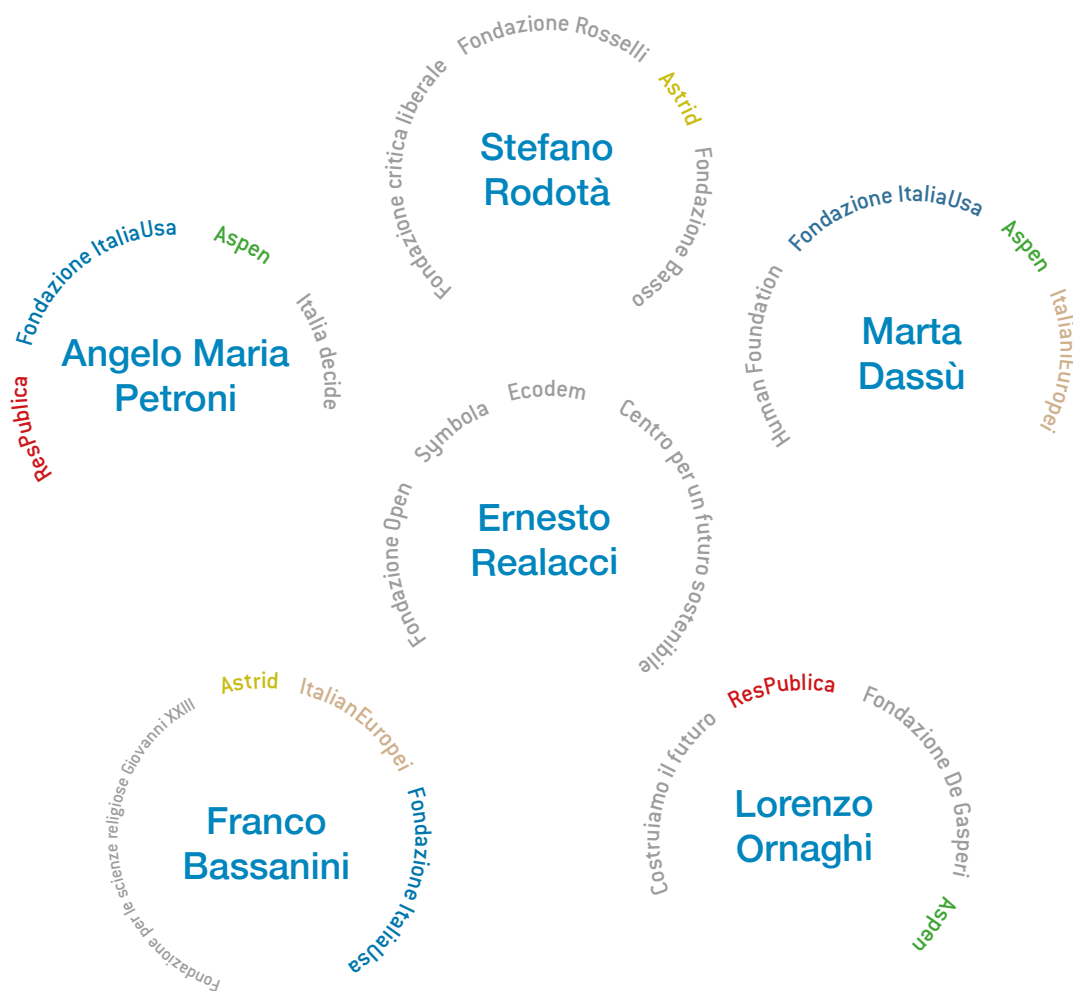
Fondazione critica liberale
Fondazione Rosselli
Astrid
Stefano Rodotà
Fondazione Basso

Fondazione ItaliaUsa
Aspen
Italia decide
Angelo Maria Petroni
ResPublica

Human Foundation
Fondazione ItaliaUsa
Aspen
ItalianEuropei
Marta Dassù

Fondazione Open
Symbola
Ecodem
Centro per un futuro sostenibile
Ernesto Realacci

Fondazione per le scienze religiose Giovanni XXIII
Astrid
ItalianEuropei
Fondazione ItaliaUsa
Franco Bassanini

Costruiamo il futuro
ResPublica
Fondazione De Gasperi
Aspen
Lorenzo Ornaghi